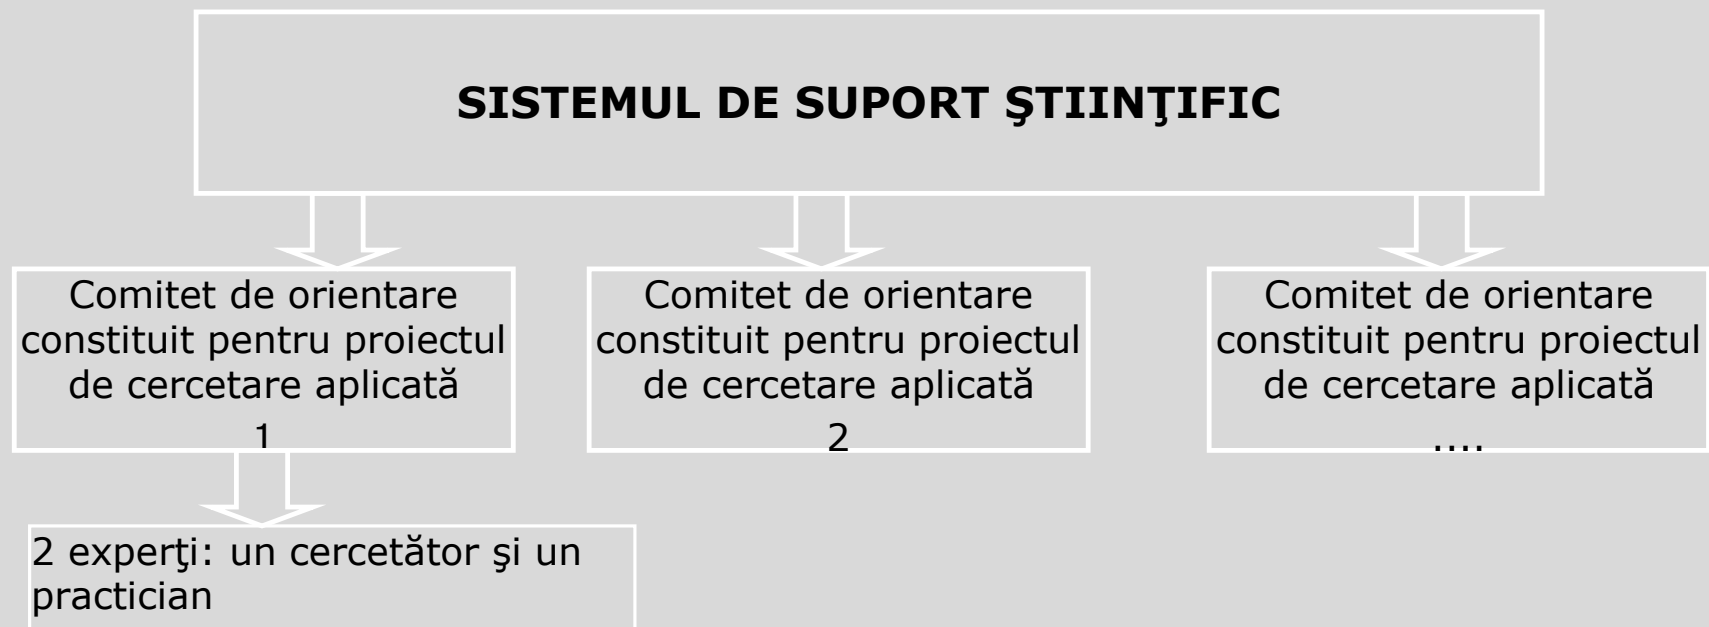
SISTEMUL DE SUPORT ŞTIINŢIFIC

Comitet de orientare constituit pentru proiectul de cercetare aplicată 1

Comitet de orientare constituit pentru proiectul de cercetare aplicată 2

Comitet de orientare constituit pentru proiectul de cercetare aplicată ....

2 experţi: un cercetător şi un practician